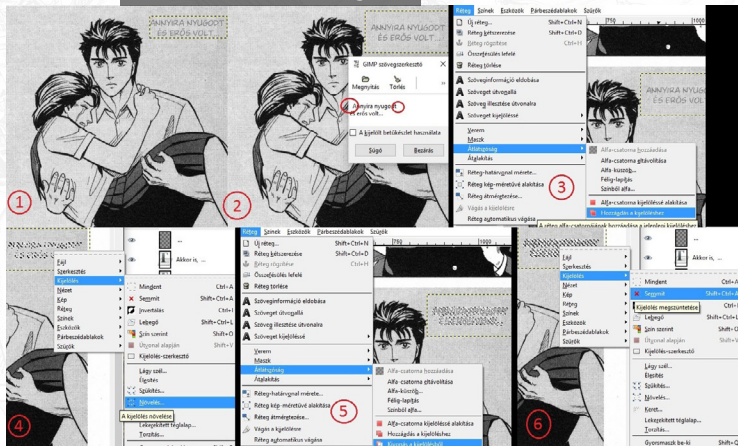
ANNYIRA NYUGODT ÉS ERŐS VOLT...

1

ANNYIRA NYUGODT ÉS ERŐS VOLT...

GIMP szövegszerkesztő

Megnyitás

Törlés

Annyira nyugodt és erős volt...

A kijelölt betűkészlet használata

Súgó

Bezárás

2

Réteg Színek Eszközök Párbeszédablakok Szűrők

Új réteg... Shift+Ctrl+N

Réteg kettőzése Shift+Ctrl+D

Réteg rögzítése Ctrl+H

Összefésülés lefelé

Réteg törlése

Szöveginformáció eldobása

Szöveg útvonallá

Szöveg illesztése útvonalra

Szöveget kijelöléssé

Verem

Maszk

Átlátszóság

Átalakítás

Réteg-határoknál mérete...

Réteg kép-méretűvé alakítása

Réteg átméretezése...

Vágás a kijelölésre

Réteg automatikus vágása

Alfa-csatorna hozzáadása

Alfa-csatorna eltávolítása

Alfa-küszöb...

Félig-lapítás

Színből alfa...

Alfa-csatornát kijelöléssé alakítása

Hozzáadás a kijelöléshez

ANNYIRA NYUGODT ÉS ERŐS VOLT

3

A réteg alfa-csatornájának hozzáadása a jelenlegi kijelöléshez

Fájl

Szerkesztés

Kijelölés

Nézet

Kép

Réteg

Színek

Eszközök

Párbeszédablakok

Szűrők

Mindent Ctrl+A

Semmit Shift+Ctrl+A

Invertálás Ctrl+I

Lebegő Shift+Ctrl+L

Szín szerint Shift+O

Útvonal alapján Shift+V

Kijelölés-szerkesztő

Lágy szél...

Élesítés

Szűkítés...

Növelés...

Lekerekített téglalap...

Torzítás...

A kijelölés növelése

Akkor is, ...

4

Réteg Színek Eszközök Párbeszédablakok Szűrők

Új réteg... Shift+Ctrl+N

Réteg kettőzése Shift+Ctrl+D

Réteg rögzítése Ctrl+H

Összefésülés lefelé

Réteg törlése

Szöveginformáció eldobása

Szöveget útvonallá

Szöveg illesztése útvonalra

Szöveget kijelöléssé

Verem

Maszk

Átlátszóság

Átalakítás

Réteg-határoknál mérete...

Réteg kép-méretűvé alakítása

Réteg átméretezése...

Vágás a kijelölésre

Réteg automatikus vágása

Alfa-csatorna hozzáadása

Alfa-csatorna eltávolítása

Alfa-küszöb...

Félig-lapítás

Színből alfa...

Alfa-csatornát kijelöléssé alakítása

Hozzáadás a kijelöléshez

Kivonás a kijelölésből

5

Fájl

Szerkesztés

Kijelölés

Nézet

Kép

Réteg

Színek

Eszközök

Párbeszédablakok

Szűrők

Mindent Ctrl+A

Semmit Shift+Ctrl+A

Kijelölés megszüntetése

Lebegő Shift+Ctrl+L

Szín szerint

Útvonal alapján

Kijelölés-szerkesztő

Lágy szél...

Élesítés

Szűkítés...

Növelés...

Keret...

Lekerekített téglalap...

Torzítás...

Gyorsmaszk be-ki Shift+Q

6